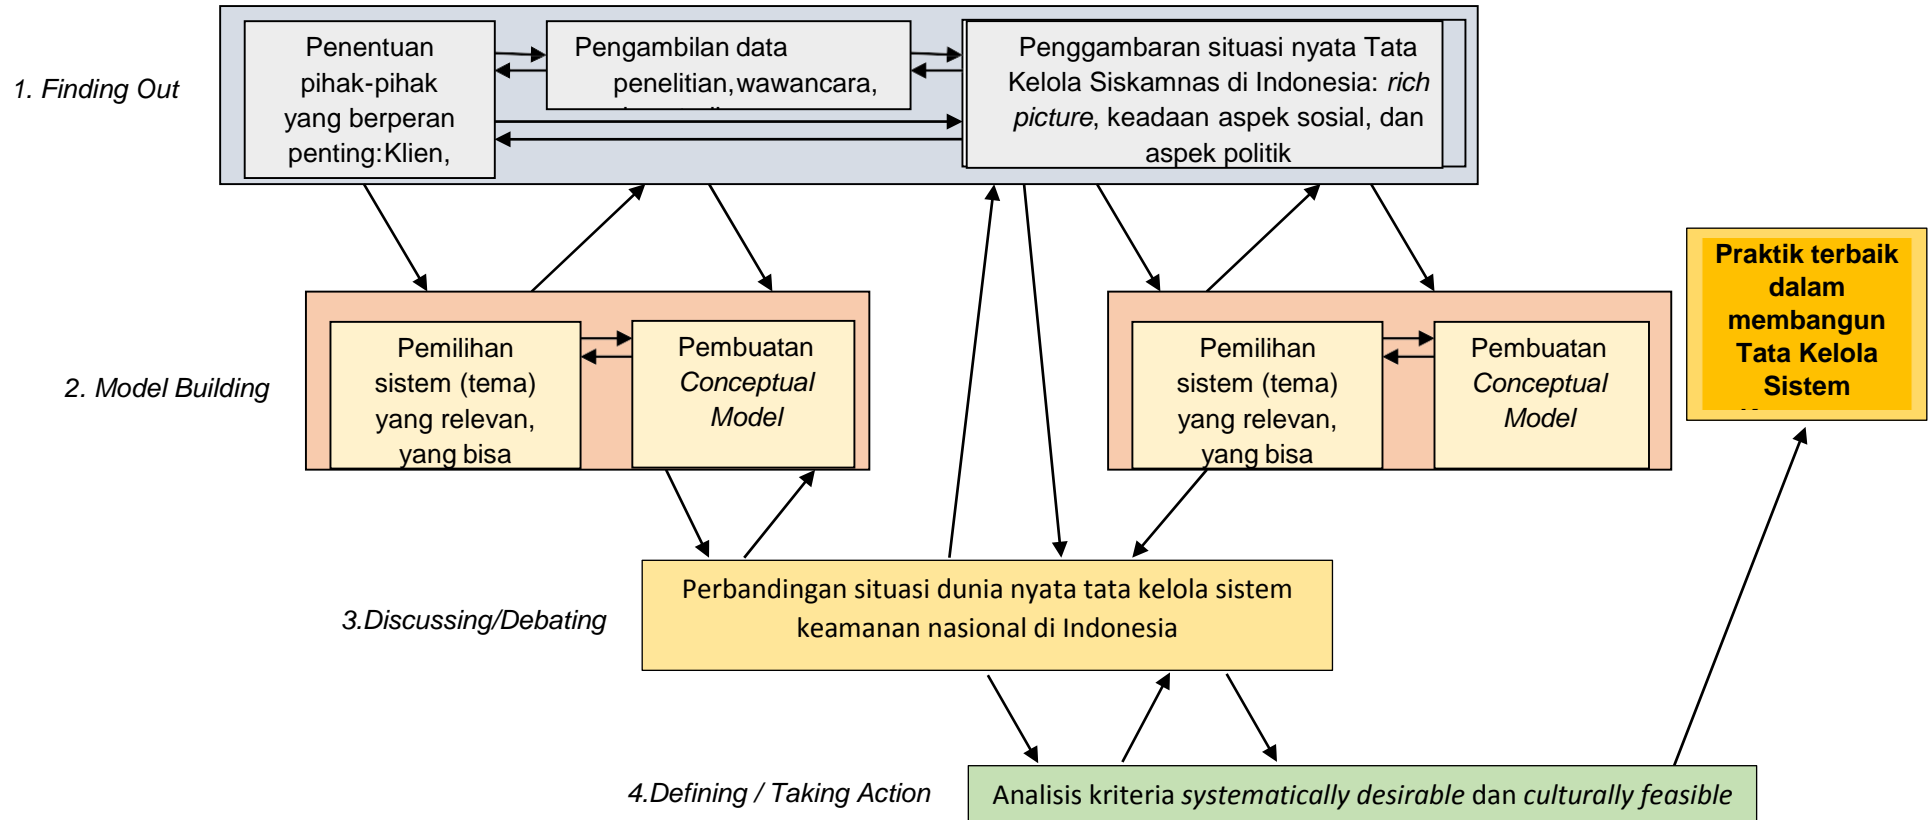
1. Finding Out

Penentuan pihak-pihak yang berperan penting:Klien,

Pengambilan data penelitian,wawancara, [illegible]

Penggambaran situasi nyata Tata Kelola Siskamnas di Indonesia: *rich picture*, keadaan aspek sosial, dan aspek politik

2. Model Building

Pemilihan sistem (tema) yang relevan, yang bisa

Pembuatan *Conceptual Model*

Pemilihan sistem (tema) yang relevan, yang bisa

Pembuatan *Conceptual Model*

Praktik terbaik dalam membangun Tata Kelola Sistem

3.Discussing/Debating

Perbandingan situasi dunia nyata tata kelola sistem keamanan nasional di Indonesia

4.Defining / Taking Action

Analisis kriteria *systematically desirable* dan *culturally feasible*